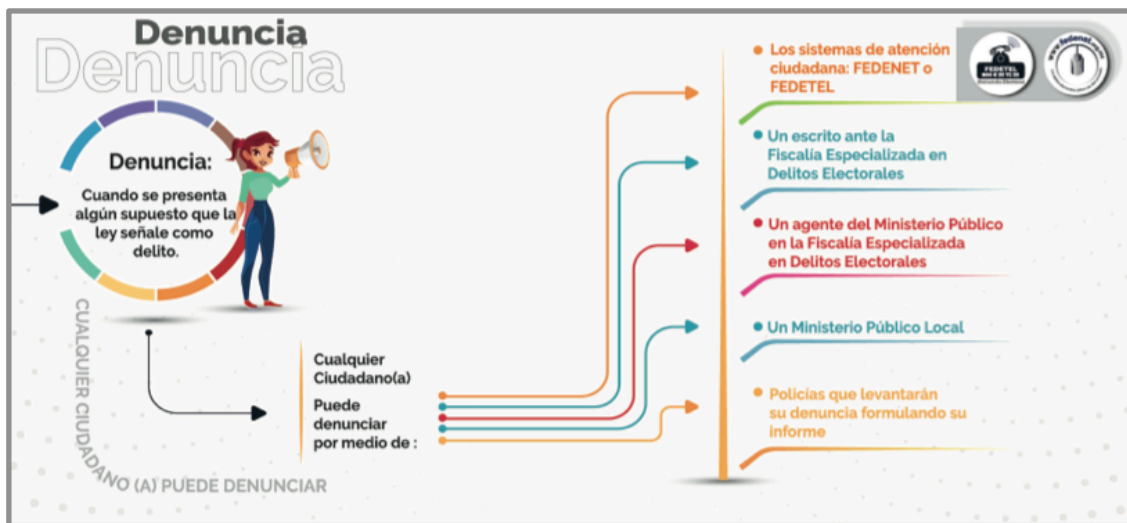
Denuncia
Denuncia

Denuncia:
Cuando se presenta algún supuesto que la ley señale como delito.

CUALQUIER CIUDADANO (A) PUEDE DENUNCIAR

Cualquier Ciudadano(a)
Puede denunciar por medio de :

Los sistemas de atención ciudadana: FEDENET o FEDETEL

FEDETEL

www.fedenet.org.mx

Un escrito ante la Fiscalía Especializada en Delitos Electorales

Un agente del Ministerio Público en la Fiscalía Especializada en Delitos Electorales

Un Ministerio Público Local

Policías que levantarán su denuncia formulando su informe